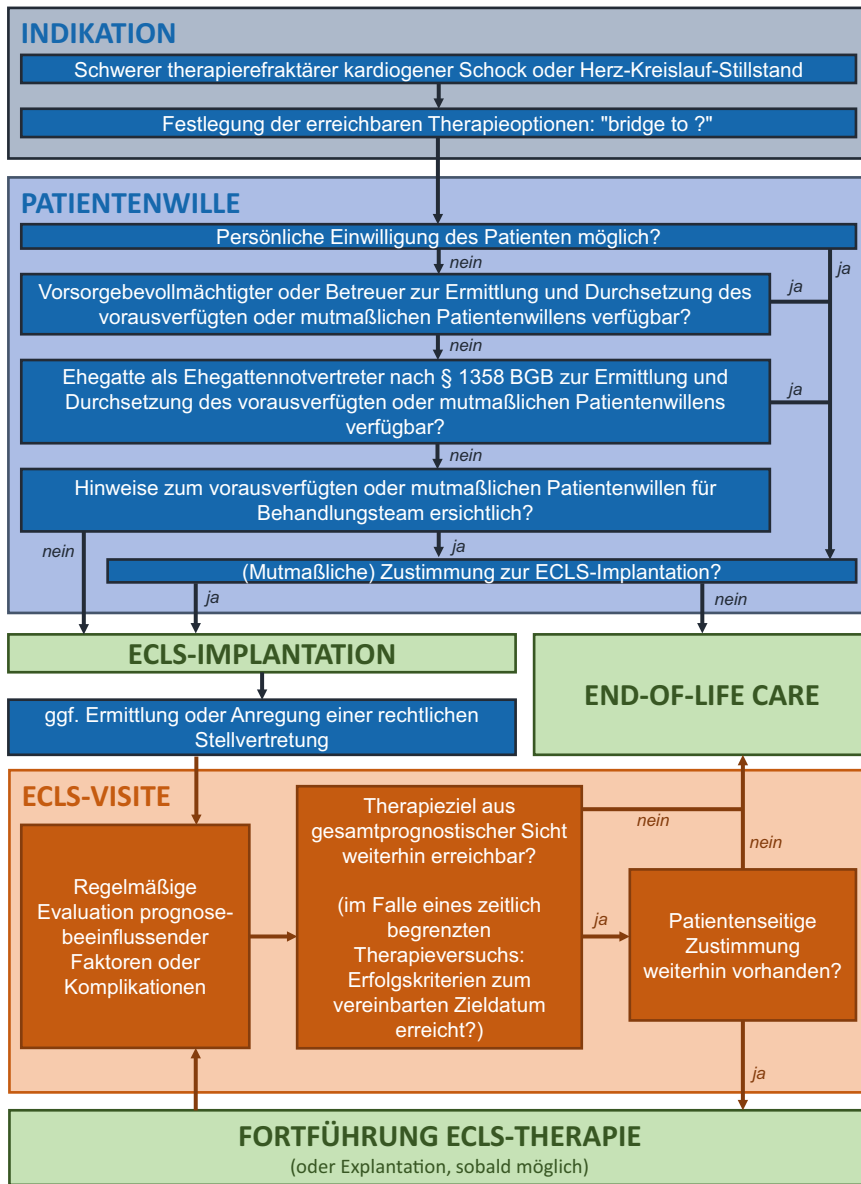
INDIKATION

Schwerer therapierefraktärer kardiogener Schock oder Herz-Kreislauf-Stillstand

Festlegung der erreichbaren Therapieoptionen: "bridge to ?"

PATIENTENWILLE

Persönliche Einwilligung des Patienten möglich?

nein

ja

Vorsorgebevollmächtigter oder Betreuer zur Ermittlung und Durchsetzung des vorausverfügten oder mutmaßlichen Patientenwillens verfügbar?

ja

nein

Ehegatte als Ehegattennotvertreter nach § 1358 BGB zur Ermittlung und Durchsetzung des vorausverfügten oder mutmaßlichen Patientenwillens verfügbar?

ja

nein

Hinweise zum vorausverfügten oder mutmaßlichen Patientenwillen für Behandlungsteam ersichtlich?

nein

ja

(Mutmaßliche) Zustimmung zur ECLS-Implantation?

ja

nein

ECLS-IMPLANTATION

END-OF-LIFE CARE

ggf. Ermittlung oder Anregung einer rechtlichen Stellvertretung

ECLS-VISITE

Regelmäßige Evaluation prognosebeeinflussender Faktoren oder Komplikationen

Therapieziel aus gesamtprognostischer Sicht weiterhin erreichbar?

(im Falle eines zeitlich begrenzten Therapieversuchs: Erfolgskriterien zum vereinbarten Zieldatum erreicht?)

nein

nein

ja

Patientenseitige Zustimmung weiterhin vorhanden?

ja

FORTFÜHRUNG ECLS-THERAPIE

(oder Explantation, sobald möglich)